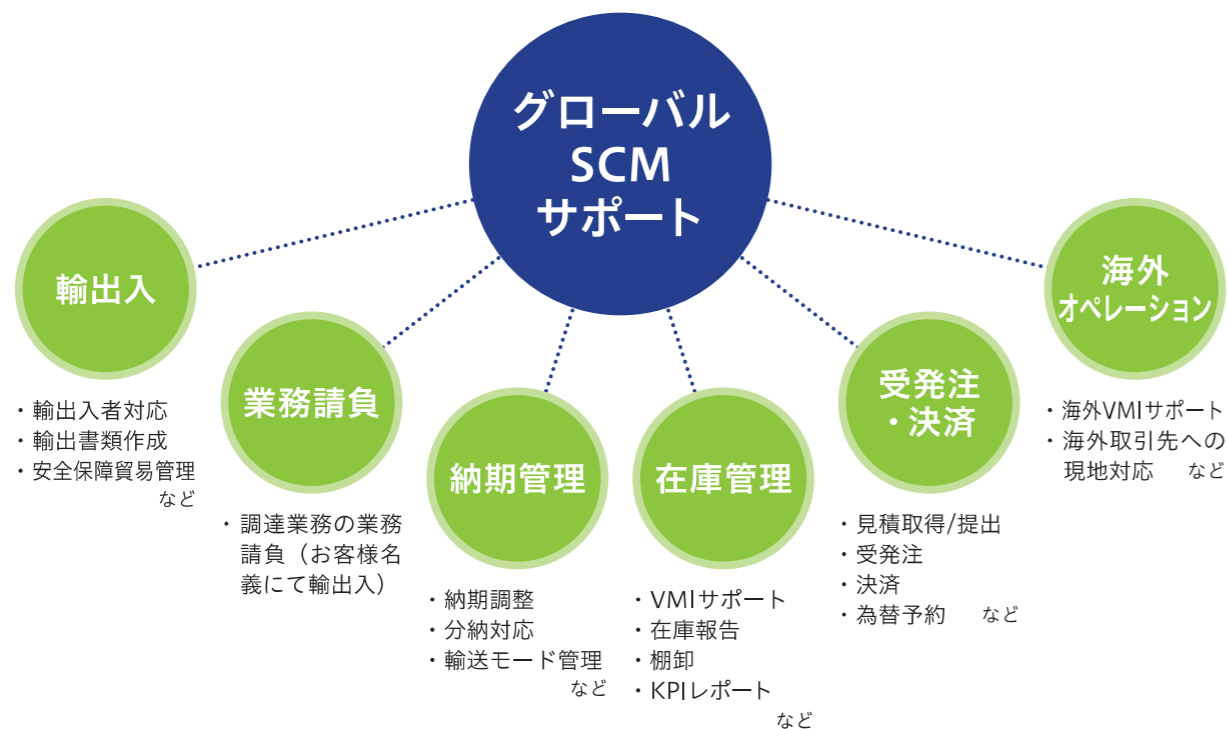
グローバル
SCM
サポート

輸出入
・輸出入者対応
・輸出書類作成
・安全保障貿易管理
など

業務請負
・調達業務の業務請負（お客様名義にて輸出入）

納期管理
・納期調整
・分納対応
・輸送モード管理
など

在庫管理
・VMIサポート
・在庫報告
・棚卸
・KPIレポート
など

受発注
・決済
・見積取得/提出
・受発注
・決済
・為替予約　など

海外
オペレーション
・海外VMIサポート
・海外取引先への現地対応　など